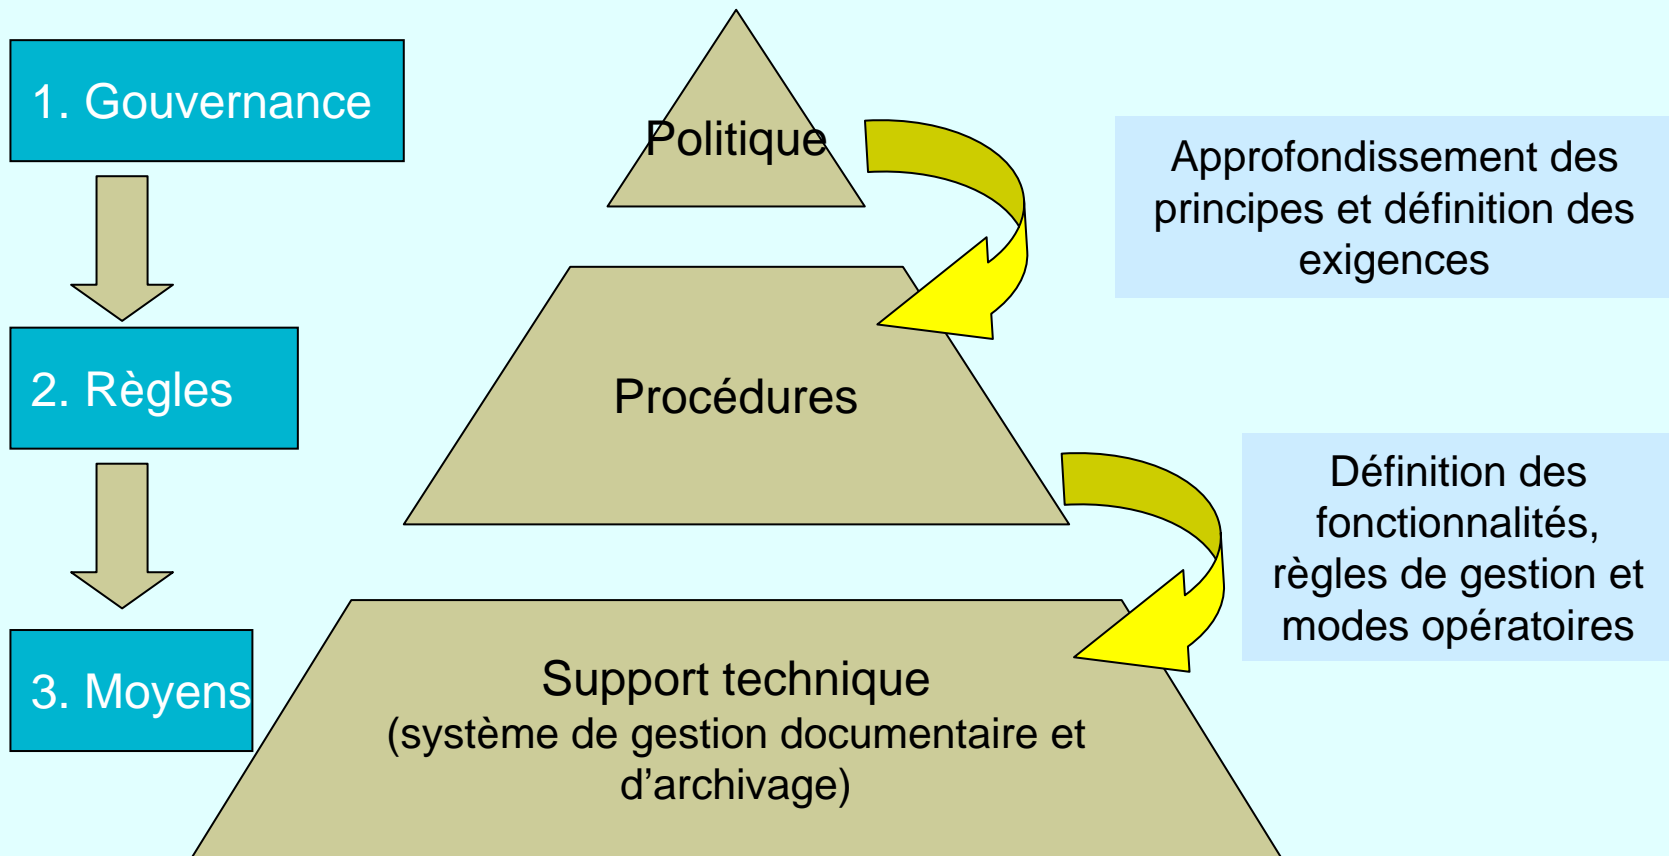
1. Gouvernance

2. Règles

3. Moyens

Politique

Procédures

Support technique
(système de gestion documentaire et d’archivage)

Approfondissement des principes et définition des exigences

Définition des fonctionnalités, règles de gestion et modes opératoires